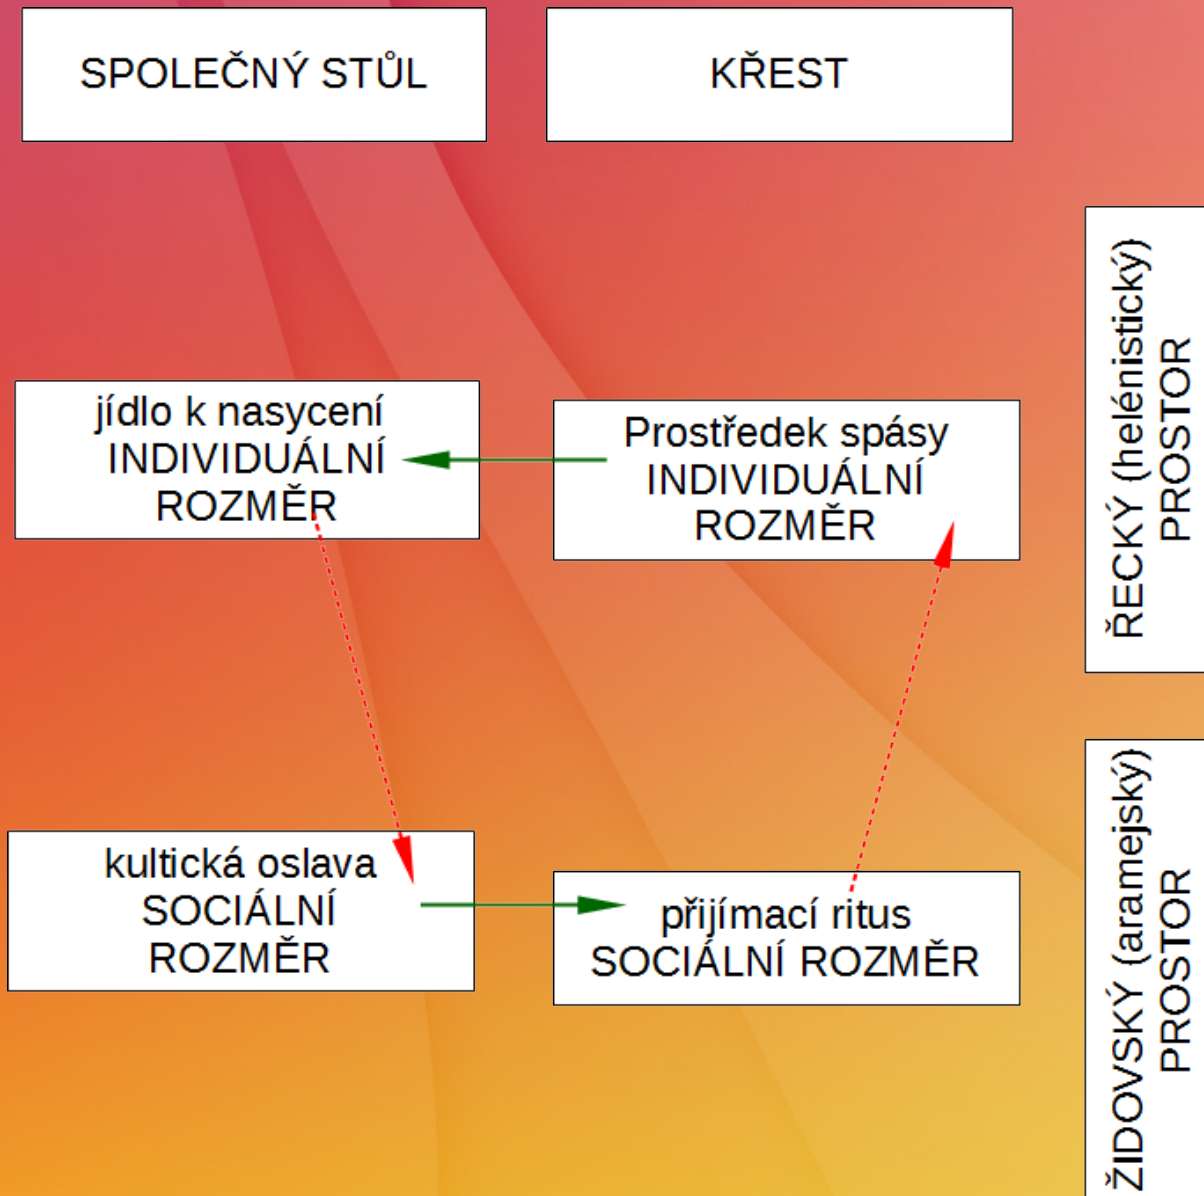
SPOLEČNÝ STŮL

KŘEST

ŘECKÝ (helénistický) PROSTOR

jídlo k nasycení
INDIVIDUÁLNÍ
ROZMĚR

Prostředek spásy
INDIVIDUÁLNÍ
ROZMĚR

ŽIDOVSKÝ (aramejský) PROSTOR

kultická oslava
SOCIÁLNÍ
ROZMĚR

přijímací ritus
SOCIÁLNÍ ROZMĚR